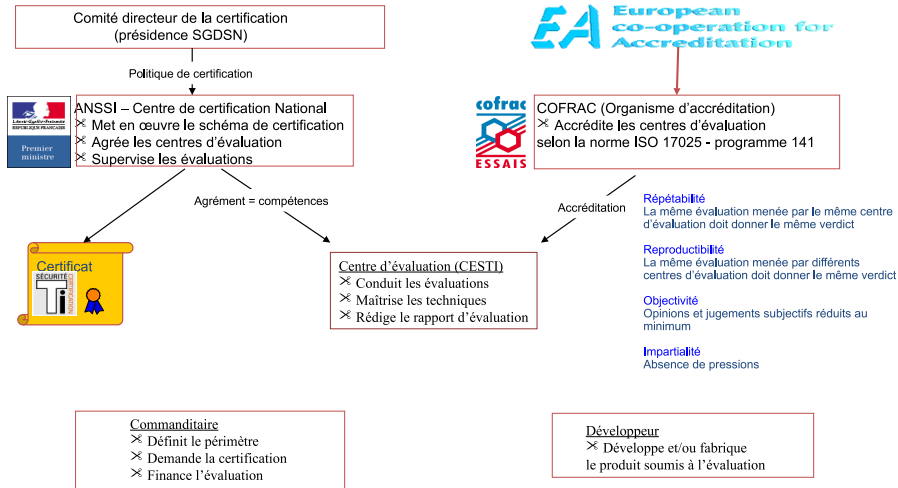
Comité directeur de la certification
(présidence SGDSN)

Politique de certification

Liberté • Égalité • Fraternité
RÉPUBLIQUE FRANÇAISE
Premier ministre

ANSSI – Centre de certification National
⨯ Met en œuvre le schéma de certification
⨯ Agrée les centres d'évaluation
⨯ Supervise les évaluations

EA European co-operation for Accreditation

cofrac
ESSAIS

COFRAC (Organisme d'accréditation)
⨯ Accrédite les centres d'évaluation
selon la norme ISO 17025 - programme 141

Agrément = compétences

Accréditation

Répétabilité
La même évaluation menée par le même centre d'évaluation doit donner le même verdict

Reproductibilité
La même évaluation menée par différents centres d'évaluation doit donner le même verdict

Objectivité
Opinions et jugements subjectifs réduits au minimum

Impartialité
Absence de pressions

Certificat
SÉCURITÉ
Ti

Centre d'évaluation (CESTI)
⨯ Conduit les évaluations
⨯ Maîtrise les techniques
⨯ Rédige le rapport d'évaluation

Commanditaire
⨯ Définit le périmètre
⨯ Demande la certification
⨯ Finance l'évaluation

Développeur
⨯ Développe et/ou fabrique
le produit soumis à l'évaluation